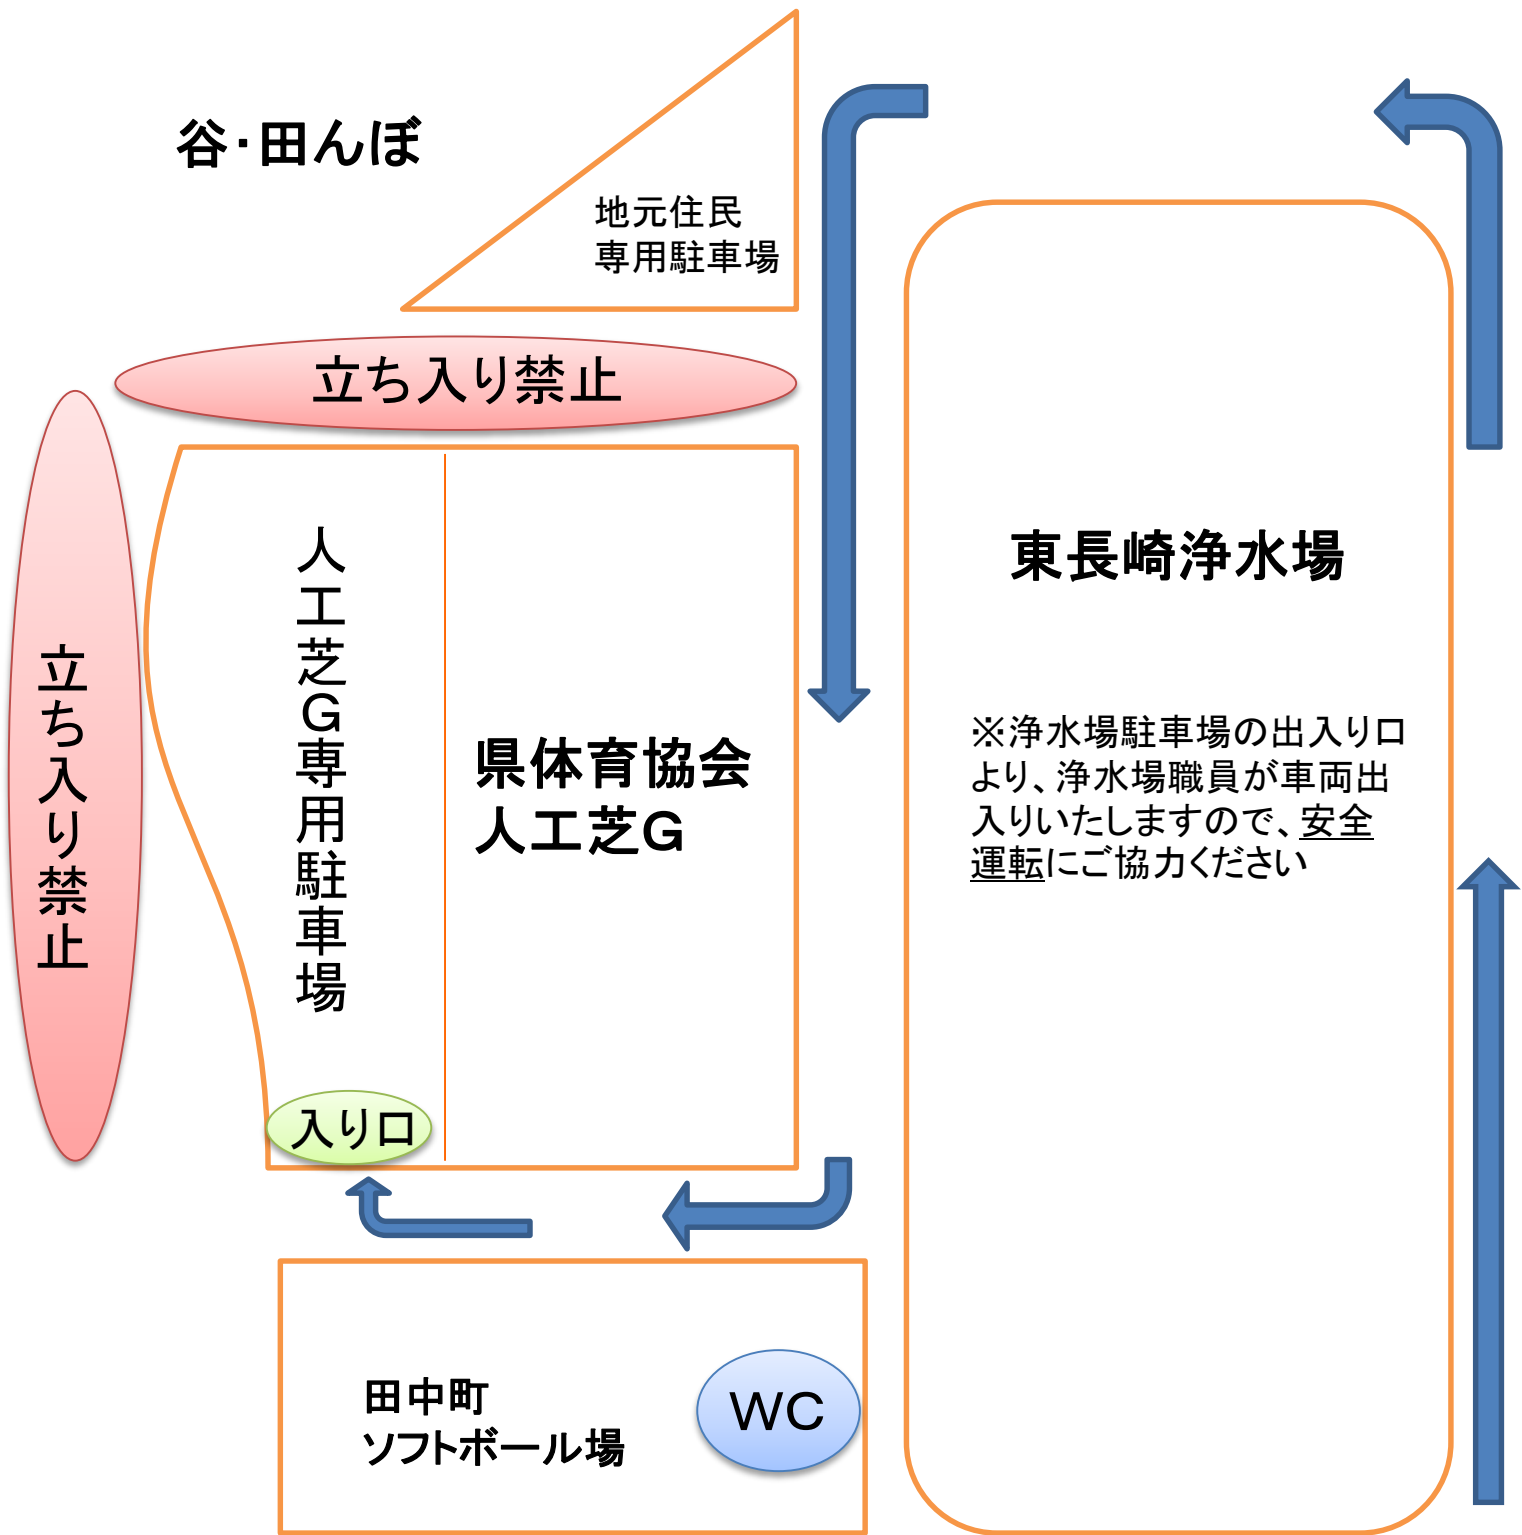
谷･田んぼ

地元住民
専用駐車場

立ち入り禁止

立ち入り禁止

人工芝G専用駐車場

県体育協会
人工芝G

入り口

東長崎浄水場

※浄水場駐車場の出入り口より、浄水場職員が車両出入りいたしますので、安全運転にご協力ください

田中町
ソフトボール場

WC